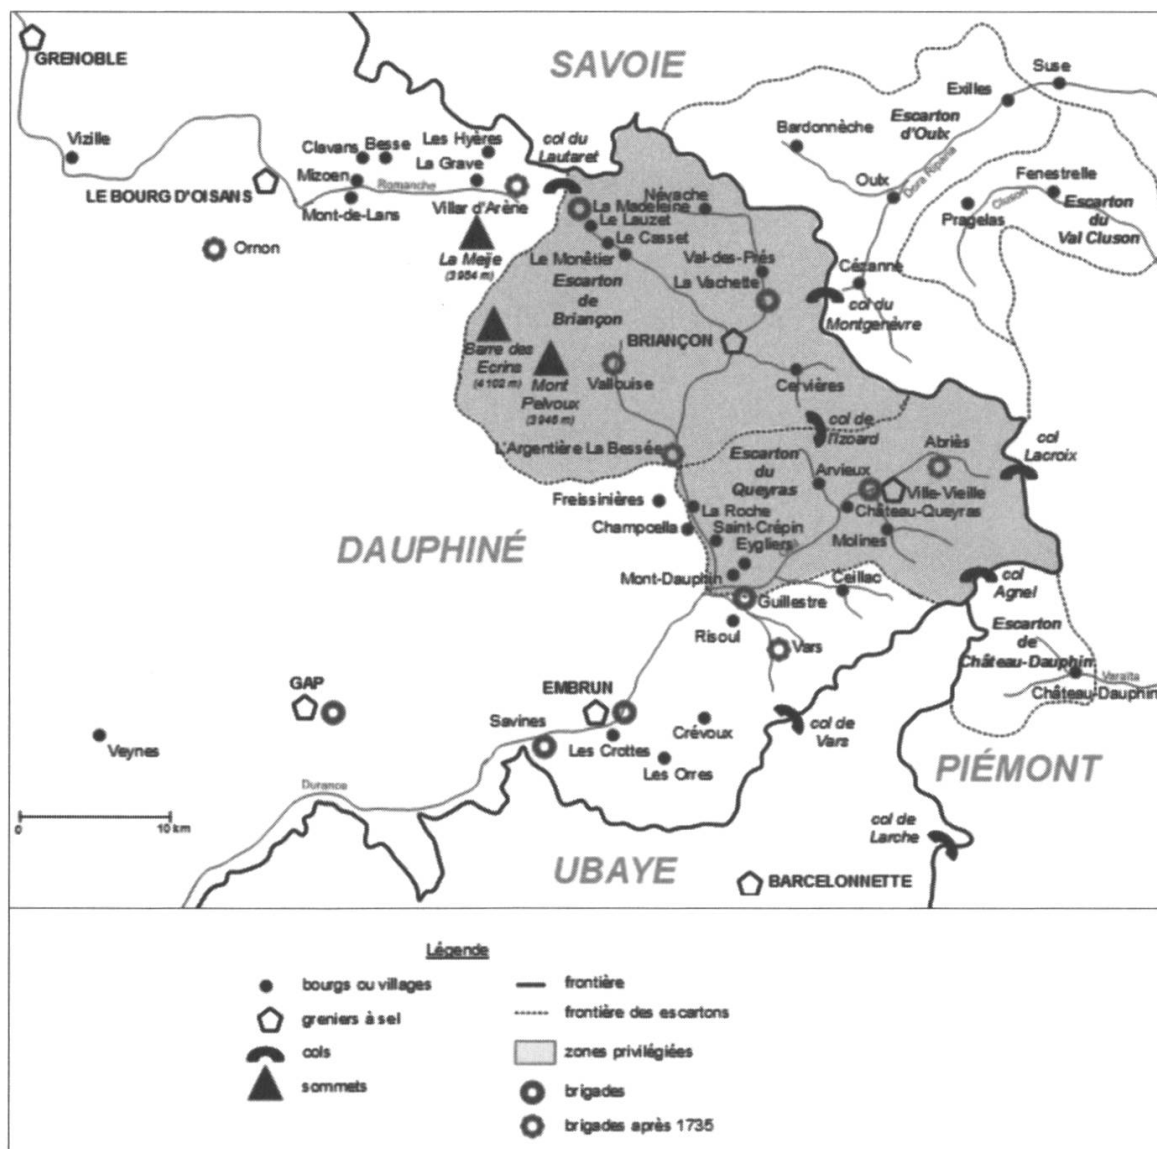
GRENOBLE

SAVOIE

Suse
Exilles
Escarton d'Oulx
Bardonnèche
Oulx
Dora Riparia
Fenestrelle
Escarton du Val Cluson
Cluson
Pragelas

Vizille
Clavans
Besse
Les Hyères
La Grave
col du Lautaret
LE BOURG D'OISANS
Mizoen
Romanche
Mont-de-Lans
Villar d'Arène
Névache
La Madeleine
Le Lauzet
Le Casset
Ornon
La Meije (3984 m)
Le Monêtier
Escarton de Briançon
Val-des-Prés
La Vachette
Césanne
col du Montgenèvre
Barre des Ecrins (4102 m)
Mont Pelvoux (3946 m)
BRIANÇON
Vallouise
Cervières
col de l'Izoard
L'Argentière La Bessée
Escarton du Queyras
Abriès
col Lacroix
Arvieux
Ville-Vieille
Château-Queyras
Freissinières
La Roche
Champcella
Saint-Crépin
Eygliers
Molines

DAUPHINÉ

Mont-Dauphin
Ceillac
Guillestre
col Agnel
Escarton de Château-Dauphin
Risoul
Vars
Varaita
Château-Dauphin
GAP
EMBRUN
Savines
Crévoux
col de Vars
Veynes
Les Crottes
Les Orres
PIÉMONT
Durance
0
10 km
col de Larche

UBAYE

BARCELONNETTE

Légende
bourgs ou villages
greniers à sel
cols
sommets
frontière
frontière des escartons
zones privilégiées
brigades
brigades après 1735